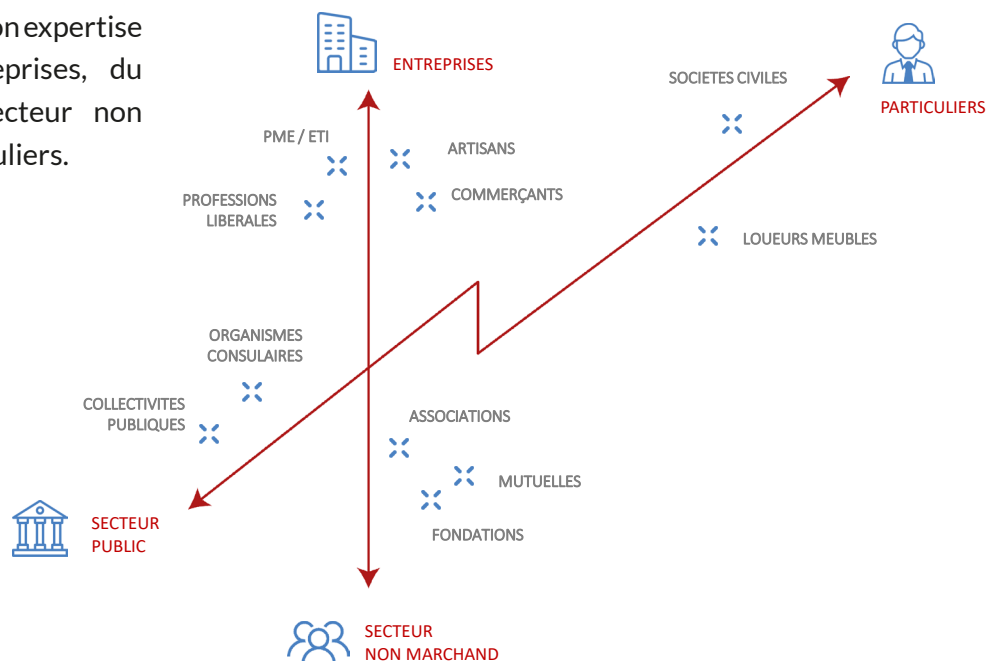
on expertise
eprises, du
ecteur non
uliers.

ENTREPRISES

SOCIETES CIVILES

PARTICULIERS

PME / ETI

ARTISANS

PROFESSIONS LIBERALES

COMMERÇANTS

LOUEURS MEUBLES

ORGANISMES CONSULAIRES

COLLECTIVITES PUBLIQUES

ASSOCIATIONS

MUTUELLES

SECTEUR PUBLIC

FONDATIONS

SECTEUR NON MARCHAND